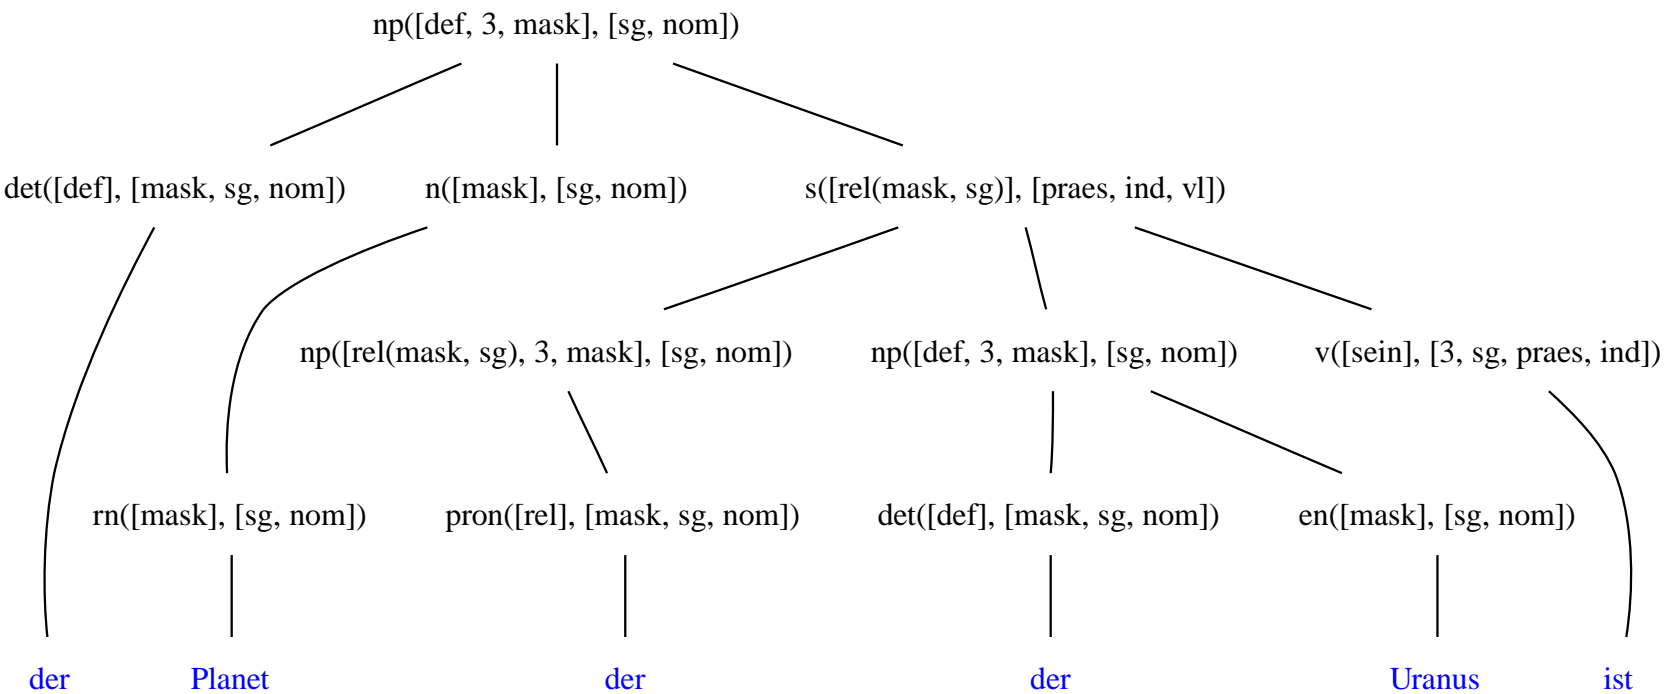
np([def, 3, mask], [sg, nom])

det([def], [mask, sg, nom]) n([mask], [sg, nom]) s([rel(mask, sg)], [praes, ind, vl])

np([rel(mask, sg), 3, mask], [sg, nom]) np([def, 3, mask], [sg, nom]) v([sein], [3, sg, praes, ind])

rn([mask], [sg, nom]) pron([rel], [mask, sg, nom]) det([def], [mask, sg, nom]) en([mask], [sg, nom])

der Planet der der Uranus ist